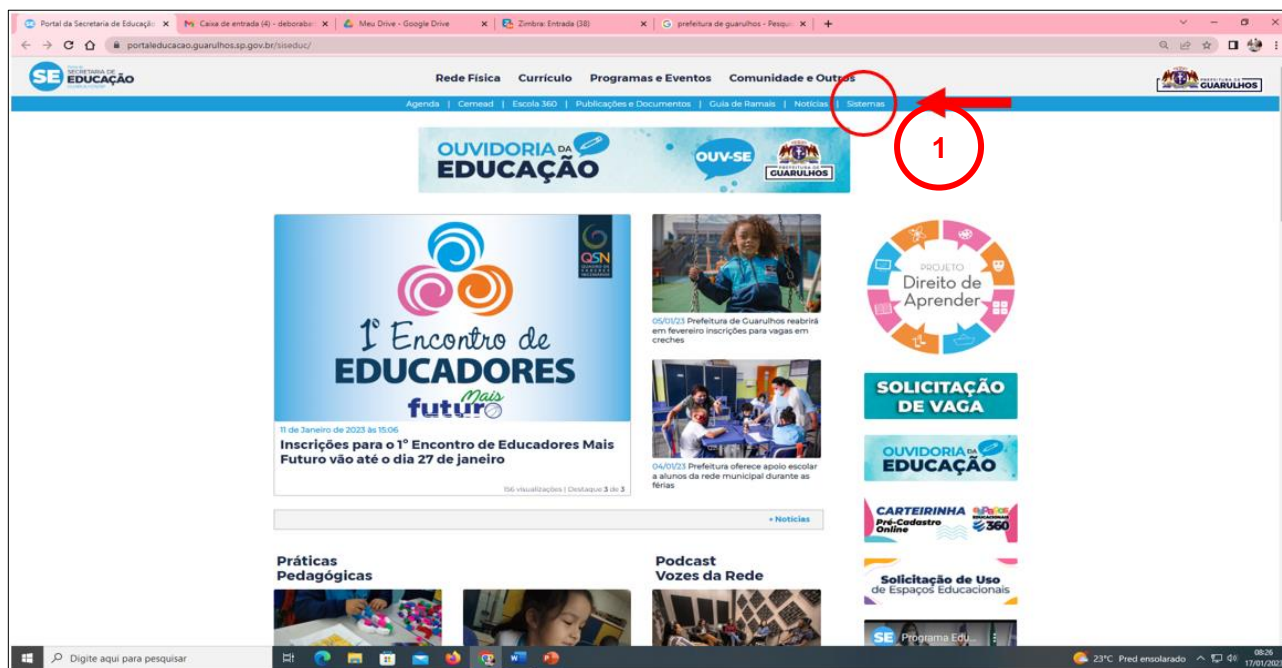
Portal da Secretaria de Educação | Caixa de entrada (4) - deborabar | Meu Drive - Google Drive | Zimbra: Entrada (38) | prefeitura de guarulhos - Pesqui

portaleducacao.guarulhos.sp.gov.br/siseduc/

SE SECRETARIA DE EDUCAÇÃO

Rede Física   Currículo   Programas e Eventos   Comunidade e Outros

PREFEITURA DE GUARULHOS

Agenda | Cemead | Escola 360 | Publicações e Documentos | Guia de Ramais | Notícias | Sistemas

1

OUVIDORIA DA EDUCAÇÃO   OUV-SE   PREFEITURA DE GUARULHOS

QSN

1º Encontro de EDUCADORES Mais futuro

11 de Janeiro de 2023 às 15:06

Inscrições para o 1º Encontro de Educadores Mais Futuro vão até o dia 27 de janeiro

156 visualizações | Destaque 3 de 3

05/01/23 Prefeitura de Guarulhos reabrirá em fevereiro inscrições para vagas em creches

04/01/23 Prefeitura oferece apoio escolar a alunos da rede municipal durante as férias

+ Notícias

PROJETO Direito de Aprender

SOLICITAÇÃO DE VAGA

OUVIDORIA DA EDUCAÇÃO

CARTEIRINHA Pré-Cadastro Online 360

Solicitação de Uso de Espaços Educacionais

Práticas Pedagógicas

Podcast Vozes da Rede

SE Programa Edu...

Digite aqui para pesquisar

23°C Pred ensolarado   08:26 17/01/202